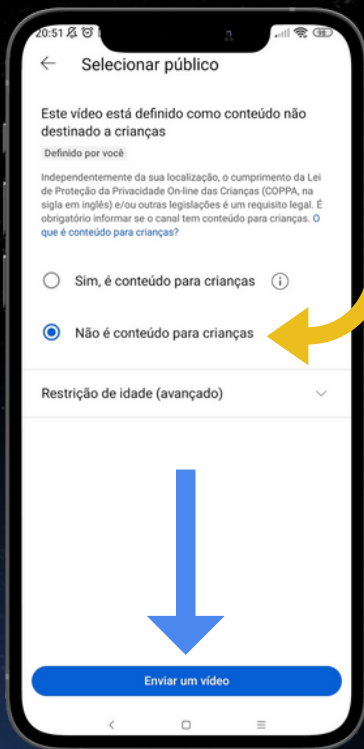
20:51

Selecionar público

Este vídeo está definido como conteúdo não destinado a crianças

Definido por você

Independentemente da sua localização, o cumprimento da Lei de Proteção da Privacidade On-line das Crianças (COPPA, na sigla em inglês) e/ou outras legislações é um requisito legal. É obrigatório informar se o canal tem conteúdo para crianças. O que é conteúdo para crianças?

Sim, é conteúdo para crianças

Não é conteúdo para crianças

Restrição de idade (avançado)

Enviar um vídeo